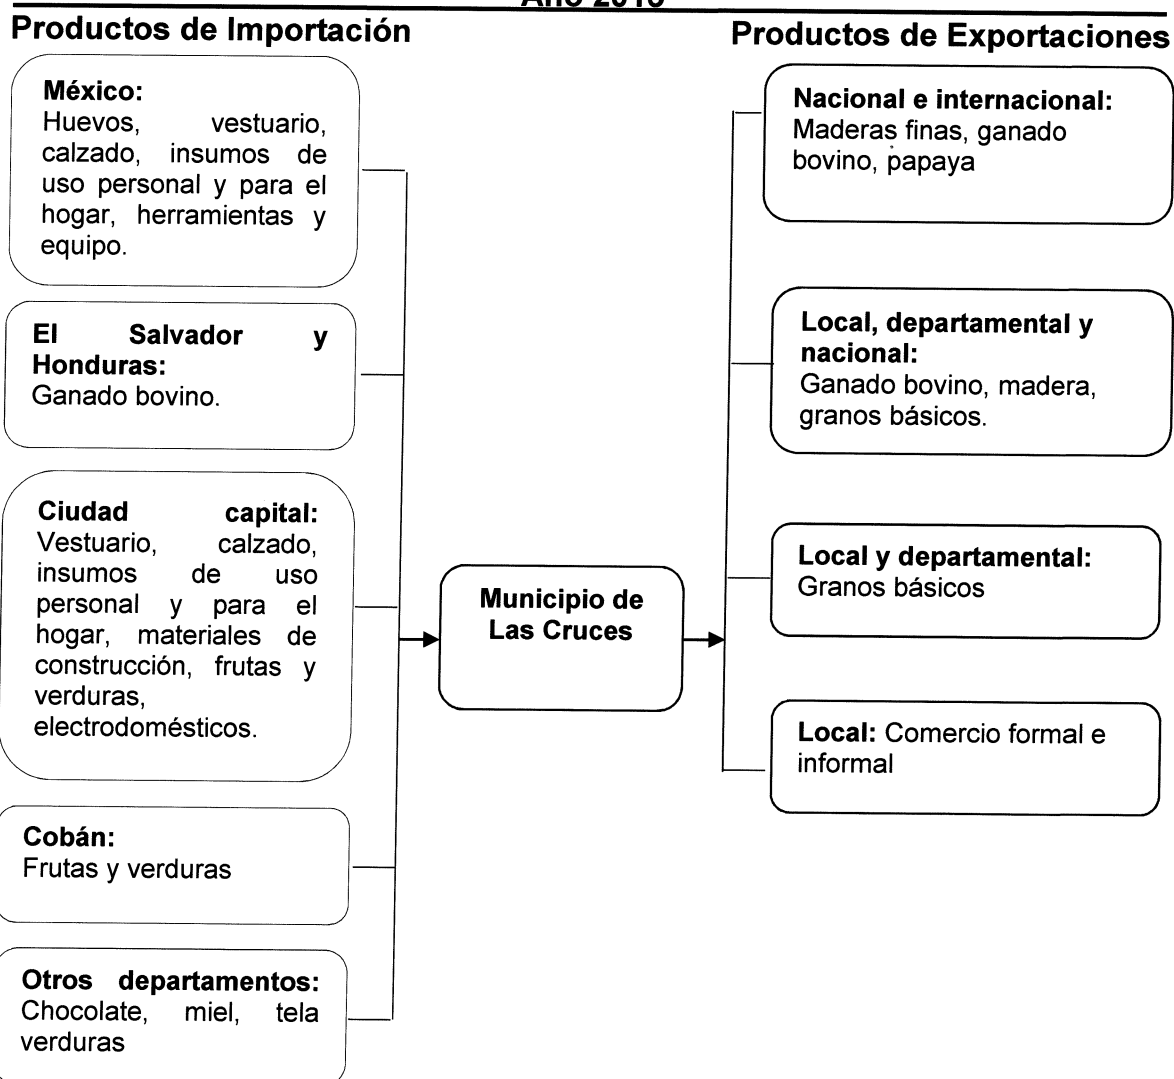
Año 2010

Productos de Importación

Productos de Exportaciones

**México:**
Huevos, vestuario, calzado, insumos de uso personal y para el hogar, herramientas y equipo.

**El Salvador y Honduras:**
Ganado bovino.

**Ciudad capital:**
Vestuario, calzado, insumos de uso personal y para el hogar, materiales de construcción, frutas y verduras, electrodomésticos.

**Cobán:**
Frutas y verduras

**Otros departamentos:**
Chocolate, miel, tela verduras

**Municipio de Las Cruces**

**Nacional e internacional:**
Maderas finas, ganado bovino, papaya

**Local, departamental y nacional:**
Ganado bovino, madera, granos básicos.

**Local y departamental:**
Granos básicos

**Local:** Comercio formal e informal